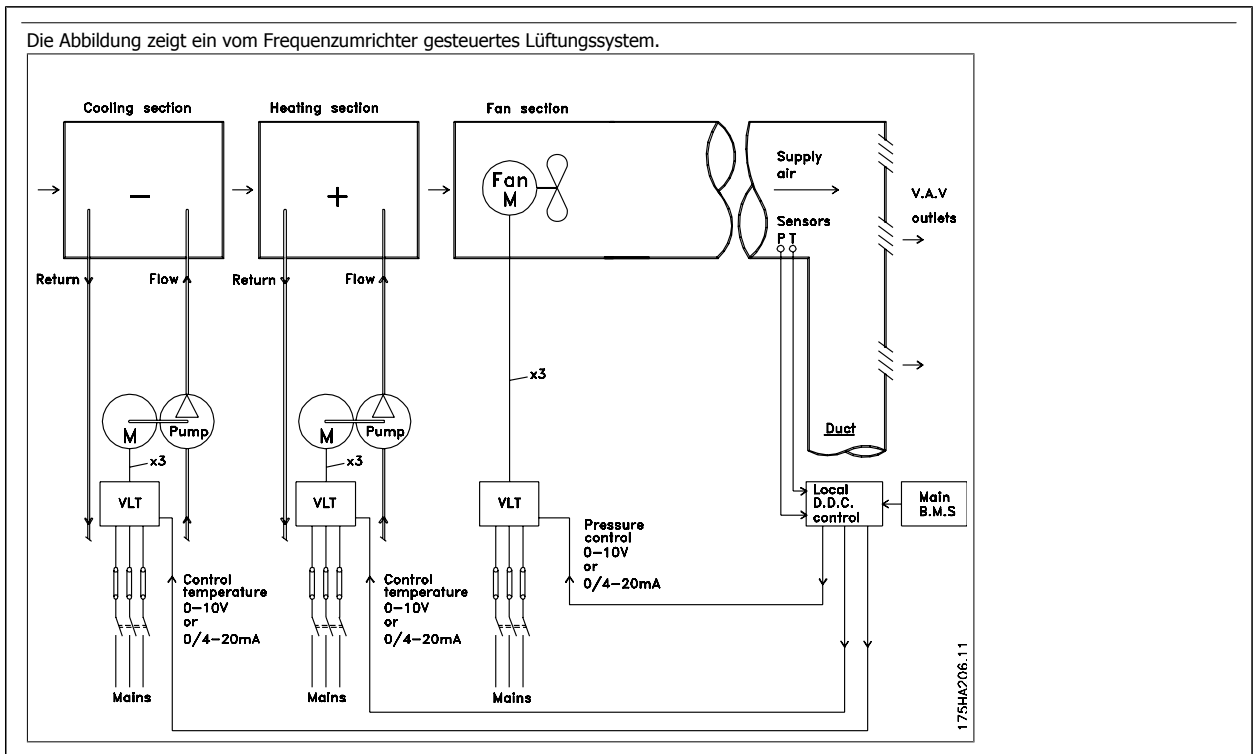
Die Abbildung zeigt ein vom Frequenzumrichter gesteuertes Lüftungssystem.

Cooling section

Heating section

Fan section

–

+

Fan
M

Supply air

V.A.V outlets

Sensors
P T

Return

Flow

Return

Flow

x3

M

Pump

M

Pump

x3

x3

Duct

VLT

VLT

VLT

Local D.D.C. control

Main B.M.S

Pressure control
0–10V
or
0/4–20mA

Control temperature
0–10V
or
0/4–20mA

Control temperature
0–10V
or
0/4–20mA

Mains

Mains

Mains

175HA206.11